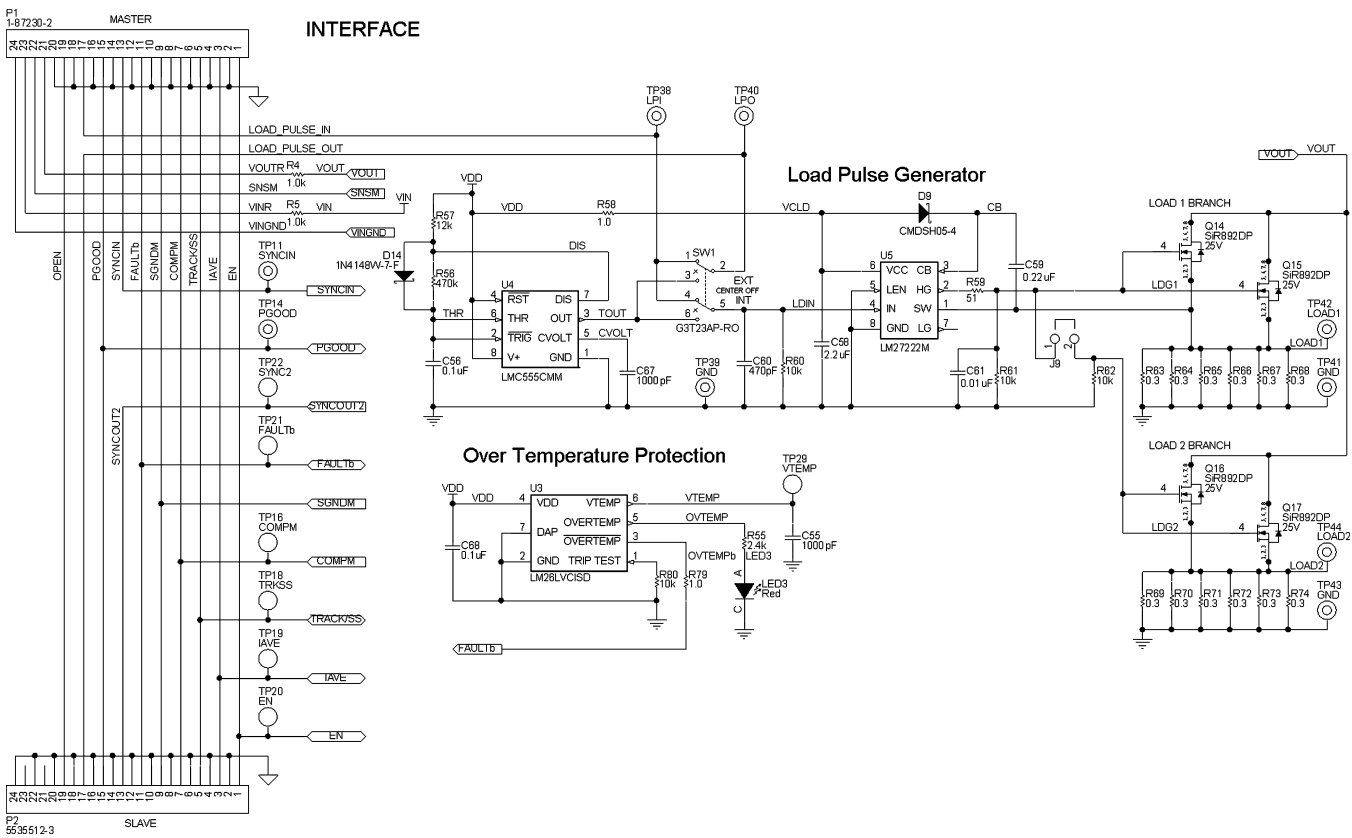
P1
1-87230-2
MASTER

24 22 20 18 16 14 12 10 8 6 4 2
23 21 19 17 15 13 11 9 7 5 3 1

INTERFACE

LOAD_PULSE_IN
LOAD_PULSE_OUT
VOUTR R4 1.0k VOUT VOUT
SNSM SNSM
VINR R5 1.0k VIN VIN
VINGND VINGND

OPEN PGOOD SYNCIN FAULTb SGNDM COMPM TRACK/SS IAVE EN

TP11 SYNCIN
SYNCIN
TP14 PGOOD
PGOOD
TP22 SYNC2
SYNCOUT2
SYNCOUT2
TP21 FAULTb
FAULTb
SGNDM
TP16 COMPM
COMPM
TP18 TRKSS
TRACK/SS
TP19 IAVE
IAVE
TP20 EN
EN

TP38 LPI
TP40 LPO

Load Pulse Generator

VDD
R57 12k
VDD
R58 1.0
VCLD
D9 CMDSH05-4
CB
D14 1N4148W-7-F
R56 470k
DIS
U4
4 RST DIS 7
THR
6 THR OUT 3 TOUT
2 TRIG CVOLT 5 CVOLT
8 V+ GND 1
C56 0.1uF
LMC555CMM
C67 1000 pF
SW1
1 2
3 EXT CENTER OFF
4 5 INT
G3T23AP-RO
LDIN
TP39 GND
C60 470pF
R60 10k
C58 2.2uF
U5
6 VCC CB 3
5 LEN HG 2
4 IN SW 1
8 GND LG 7
LM27222M
R59 51
C59 0.22uF
C61 0.01uF
R61 10k
J9
1 2
R62 10k

VOUT VOUT
LOAD 1 BRANCH
Q14 SiR892DP 25V
4
LDG1
Q15 SiR892DP 25V
4
TP42 LOAD1
LOAD1
TP41 GND
R63 0.3 R64 0.3 R65 0.3 R66 0.3 R67 0.3 R68 0.3

LOAD 2 BRANCH
Q16 SiR892DP 25V
4
LDG2
Q17 SiR892DP 25V
4
TP44 LOAD2
LOAD2
TP43 GND
R69 0.3 R70 0.3 R71 0.3 R72 0.3 R73 0.3 R74 0.3

Over Temperature Protection
TP29 VTEMP
VDD
VDD
U3
4 VDD VTEMP 6
VTEMP
7 DAP OVERTEMP 5
OVTEMP
OVERTEMP 3
2 GND TRIP TEST 1
OVTEMPb
C68 0.1uF
LM26LVCISD
R55 2.4k LED3
C55 1000 pF
R80 10k
R79 1.0
A
LED3 Red
C
FAULTb

P2
5535512-3
SLAVE
24 22 20 18 16 14 12 10 8 6 4 2
23 21 19 17 15 13 11 9 7 5 3 1